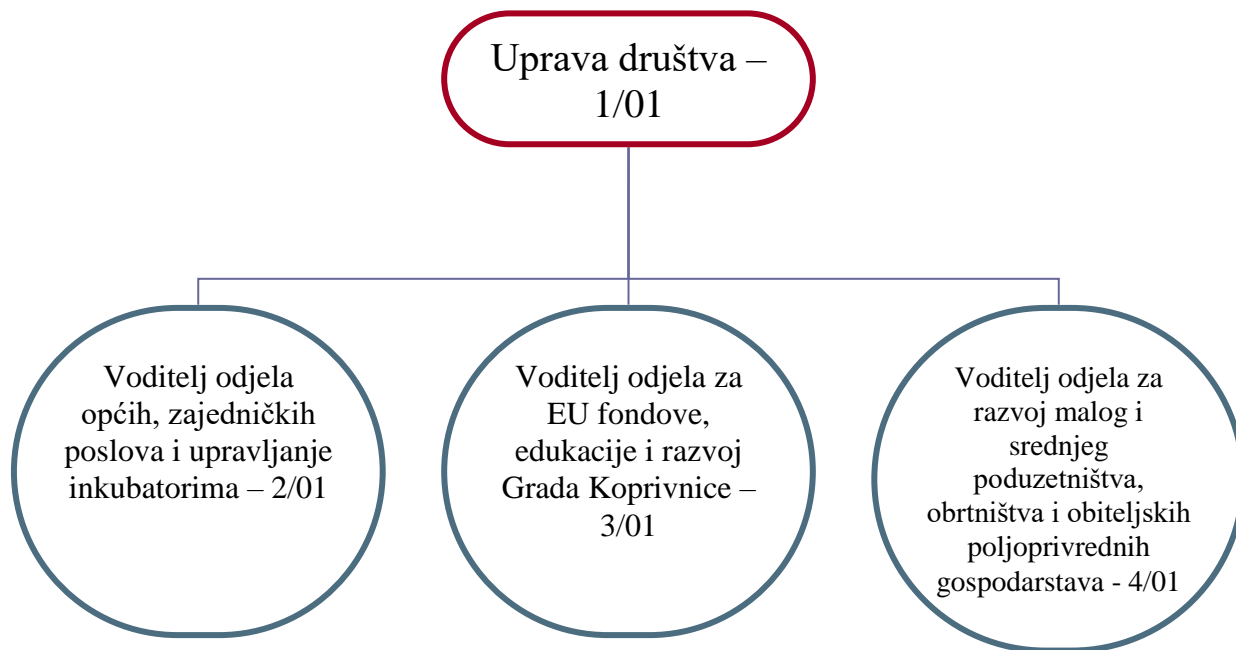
Uprava društva – 1/01

Voditelj odjela općih, zajedničkih poslova i upravljanje inkubatorima – 2/01

Voditelj odjela za EU fondove, edukacije i razvoj Grada Koprivnice – 3/01

Voditelj odjela za razvoj malog i srednjeg poduzetništva, obrtništva i obiteljskih poljoprivrednih gospodarstava - 4/01